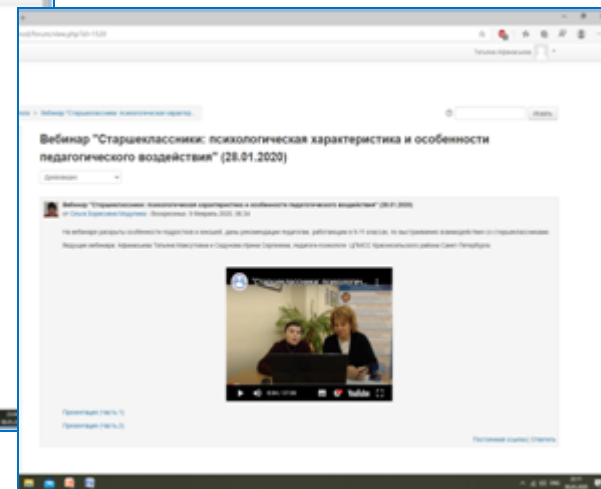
Вебинар "Старшеклассники: психологическая характеристика и особенности педагогического воздействия" (28.01.2020)

Вебинар "Старшеклассники: психологическая характеристика и особенности педагогического воздействия" (28.01.2020)

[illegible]

Искать

Презентация (часть 1)

Презентация (часть 2)

Постоянная ссылка | Ответить

YouTube